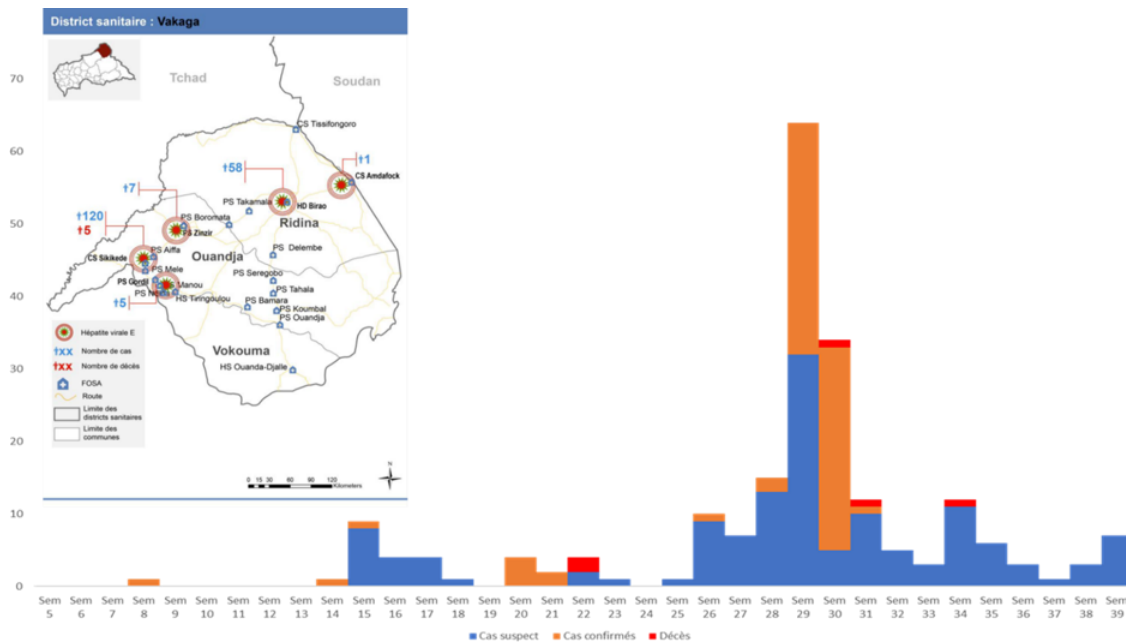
District sanitaire : Vakaga

Tchad

Soudan

CS Tissifongoro

†58

†1

CS Amdafock

†7

PS Takamala

HD Birao

†120

†5

PS Boromata

CS Zinzir

Ridina

PS Delembe

CS Sikikede

PS Aiffa

Ouandja

PS Mele

PS Seregobo

PS Gordil

Manou

PS Tahala

PS Ndiffa

HS Tiringoulou

†5

PS Bamara

PS Koumbal

PS Ouandja

Hépatite virale E

†xx Nombre de cas

†xx Nombre de décès

FOSA

Route

Limite des districts sanitaires

Limite des communes

Vokouma

HS Ouanda-Djallé

0 15 30 60 90 120 Kilometers

N

70

60

50

40

30

20

10

0

Sem 5 | Sem 6 | Sem 7 | Sem 8 | Sem 9 | Sem 10 | Sem 11 | Sem 12 | Sem 13 | Sem 14 | Sem 15 | Sem 16 | Sem 17 | Sem 18 | Sem 19 | Sem 20 | Sem 21 | Sem 22 | Sem 23 | Sem 24 | Sem 25 | Sem 26 | Sem 27 | Sem 28 | Sem 29 | Sem 30 | Sem 31 | Sem 32 | Sem 33 | Sem 34 | Sem 35 | Sem 36 | Sem 37 | Sem 38 | Sem 39

Cas suspect   Cas confirmés   Décès